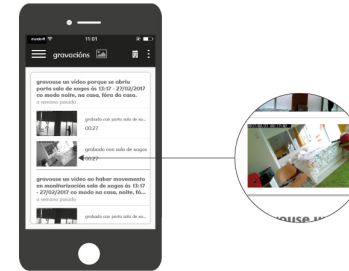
11:01

gravacións

gravouse un vídeo porque se abriu porta sala de xogos ás 13:17 - 27/02/2017 co modo noite, na casa, fóra da casa.

a semana pasada

gravado con porta sala de xogos

00:27

gravado con sala de xogos

00:27

gravouse un vídeo ao haber movemento en monitorización sala de xogos ás 13:17 - 27/02/2017 co modo noite, na casa, fó...

a semana pasada

gravado con sala de xogos

ouse un